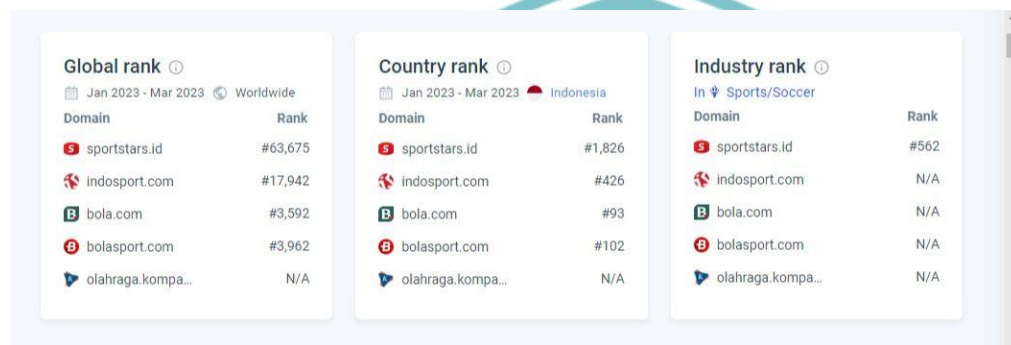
Global rank ⓘ

Jan 2023 - Mar 2023 Worldwide

| Domain | Rank |
|---|---|
| sportstars.id | #63,675 |
| indosport.com | #17,942 |
| bola.com | #3,592 |
| bolasport.com | #3,962 |
| olahraga.kompa... | N/A |

Country rank ⓘ

Jan 2023 - Mar 2023 Indonesia

| Domain | Rank |
|---|---|
| sportstars.id | #1,826 |
| indosport.com | #426 |
| bola.com | #93 |
| bolasport.com | #102 |
| olahraga.kompa... | N/A |

Industry rank ⓘ

In Sports/Soccer

| Domain | Rank |
|---|---|
| sportstars.id | #562 |
| indosport.com | N/A |
| bola.com | N/A |
| bolasport.com | N/A |
| olahraga.kompa... | N/A |